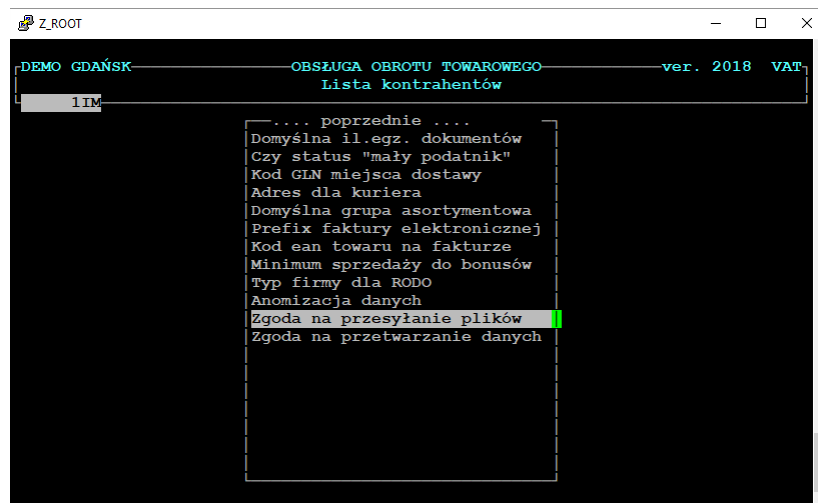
Z_ROOT

DEMO GDAŃSK OBSŁUGA OBROTU TOWAROWEGO ver. 2018 VAT
Lista kontrahentów

1IM

.... poprzednie ....
Domyślna il.egz. dokumentów
Czy status "mały podatnik"
Kod GLN miejsca dostawy
Adres dla kuriera
Domyślna grupa asortymentowa
Prefix faktury elektronicznej
Kod ean towaru na fakturze
Minimum sprzedaży do bonusów
Typ firmy dla RODO
Anomizacja danych
Zgoda na przesyłanie plików
Zgoda na przetwarzanie danych